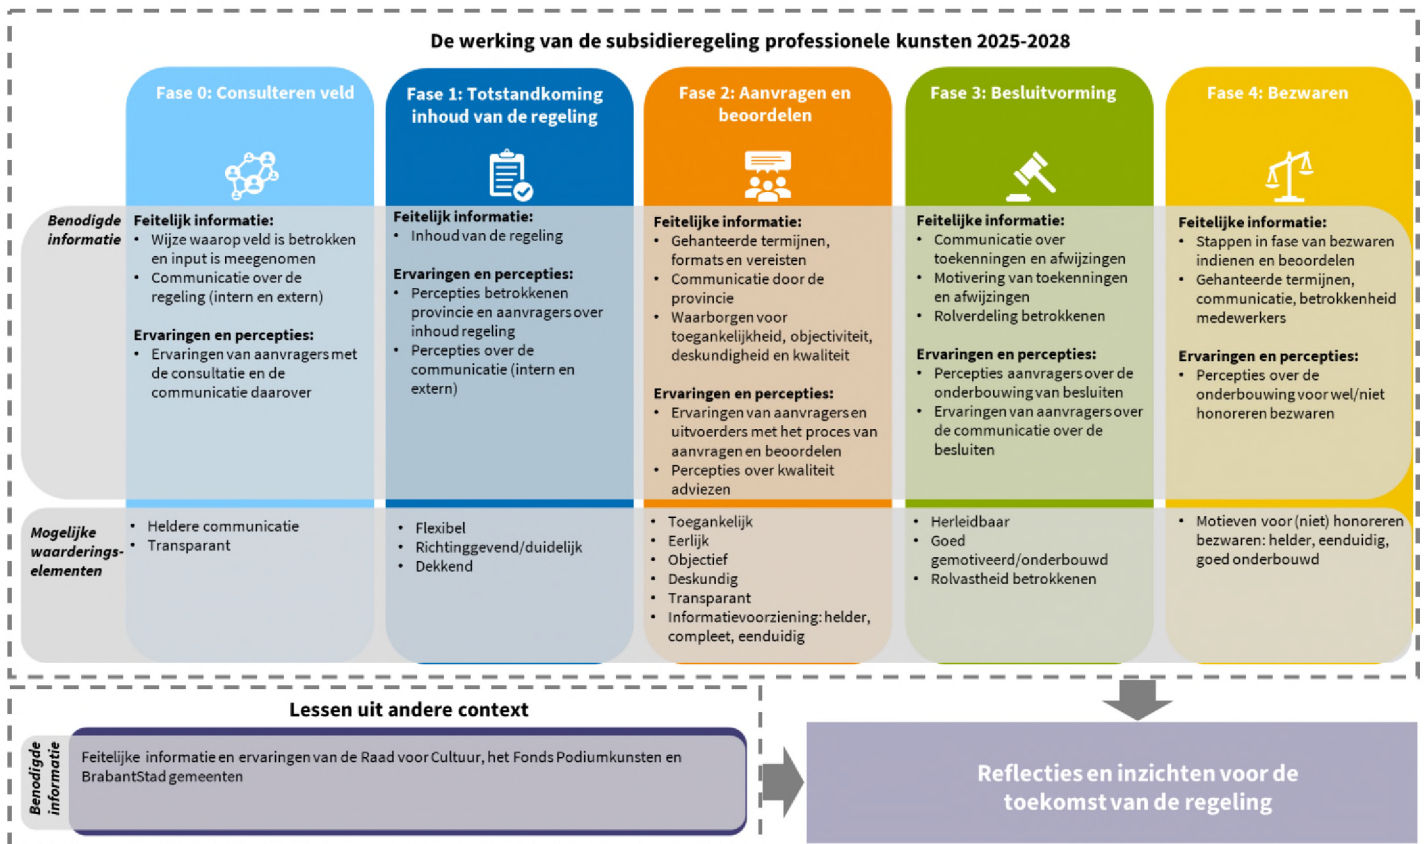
De werking van de subsidieregeling professionele kunsten 2025-2028

Fase 0: Consulteren veld

Fase 1: Totstandkoming inhoud van de regeling

Fase 2: Aanvragen en beoordelen

Fase 3: Besluitvorming

Fase 4: Bezwaren

Benodigde informatie

Feitelijk informatie:
• Wijze waarop veld is betrokken en input is meegenomen
• Communicatie over de regeling (intern en extern)

Ervaringen en percepties:
• Ervaringen van aanvragers met de consultatie en de communicatie daarover

Feitelijk informatie:
• Inhoud van de regeling

Ervaringen en percepties:
• Percepties betrokkenen provincie en aanvragers over inhoud regeling
• Percepties over de communicatie (intern en extern)

Feitelijke informatie:
• Gehanteerde termijnen, formats en vereisten
• Communicatie door de provincie
• Waarborgen voor toegankelijkheid, objectiviteit, deskundigheid en kwaliteit

Ervaringen en percepties:
• Ervaringen van aanvragers en uitvoerders met het proces van aanvragen en beoordelen
• Percepties over kwaliteit adviezen

Feitelijke informatie:
• Communicatie over toekenningen en afwijzingen
• Motivering van toekenningen en afwijzingen
• Rolverdeling betrokkenen

Ervaringen en percepties:
• Percepties aanvragers over de onderbouwing van besluiten
• Ervaringen van aanvragers over de communicatie over de besluiten

Feitelijke informatie:
• Stappen in fase van bezwaren indienen en beoordelen
• Gehanteerde termijnen, communicatie, betrokkenheid medewerkers

Ervaringen en percepties:
• Percepties over de onderbouwing voor wel/niet honoreren bezwaren

Mogelijke waarderings-elementen

• Heldere communicatie
• Transparant

• Flexibel
• Richtinggevend/duidelijk
• Dekkend

• Toegankelijk
• Eerlijk
• Objectief
• Deskundig
• Transparant
• Informatievoorziening: helder, compleet, eenduidig

• Herleidbaar
• Goed gemotiveerd/onderbouwd
• Rolvastheid betrokkenen

• Motieven voor (niet) honoreren bezwaren: helder, eenduidig, goed onderbouwd

Lessen uit andere context

Benodigde informatie

Feitelijke informatie en ervaringen van de Raad voor Cultuur, het Fonds Podiumkunsten en BrabantStad gemeenten

Reflecties en inzichten voor de toekomst van de regeling